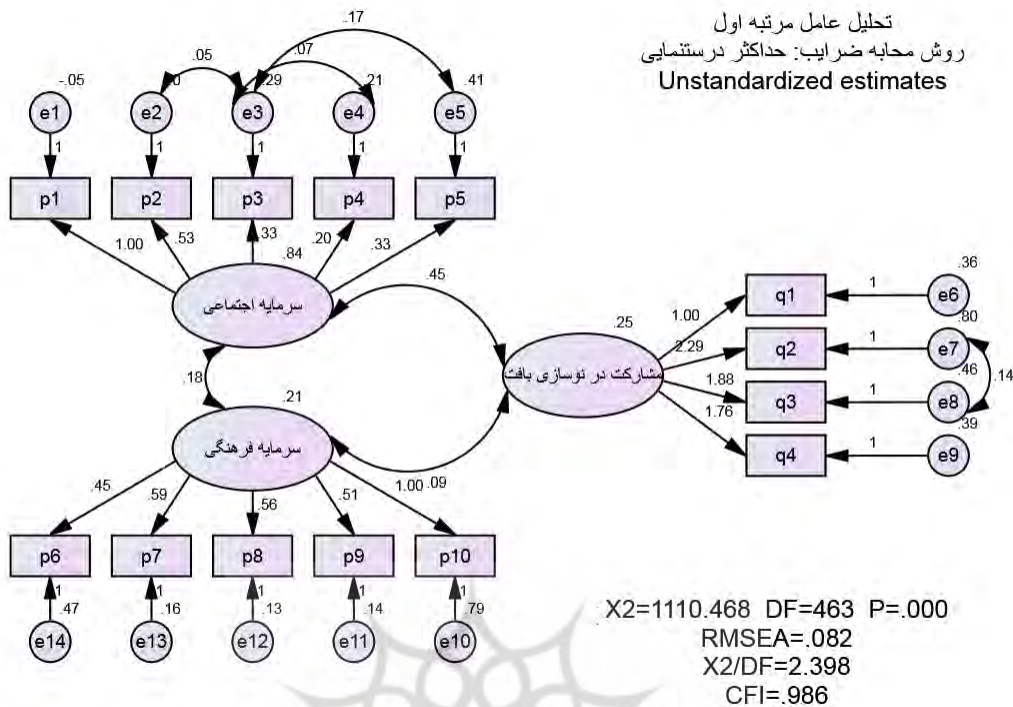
تحلیل عامل مرتبه اول
روش محابه ضرایب: حداکثر درستنمایی
Unstandardized estimates

.17
.05
.07
-.05
.0
.29
.21
.41
e1
e2
e3
e4
e5
1
1
1
1
1
p1
p2
p3
p4
p5
1.00
.53
.33
.84
.20
.33
.45
سرمایه اجتماعی
.25
1.00
2.29
1.88
1.76
مشارکت در نوسازی بافت
q1
q2
q3
q4
1
1
1
1
e6
e7
e8
e9
.36
.80
.46
.39
.14
.18
.21
سرمایه فرهنگی
1.00
.09
.45
.59
.56
.51
p6
p7
p8
p9
p10
1
1
1
1
1
.47
.16
.13
.14
.79
e14
e13
e12
e11
e10

X2=1110.468 DF=463 P=.000
RMSEA=.082
X2/DF=2.398
CFI=.986